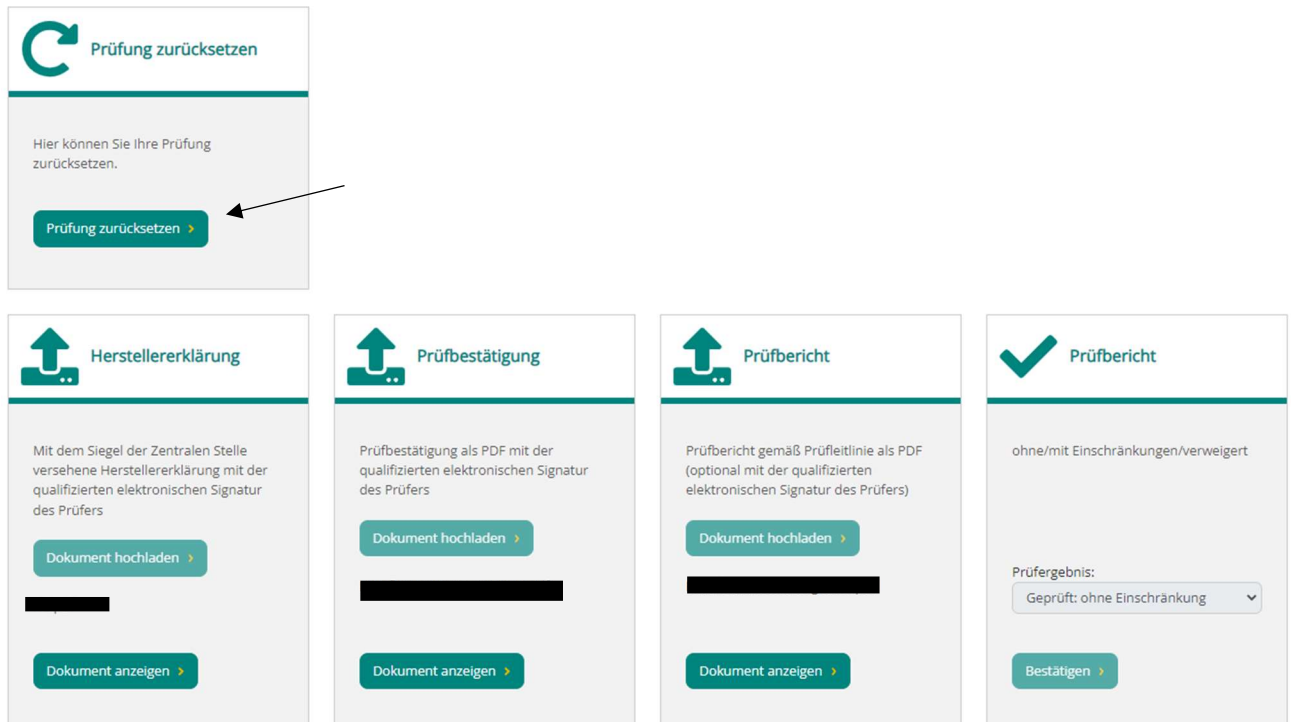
Prüfung zurücksetzen

Hier können Sie Ihre Prüfung zurücksetzen.

Prüfung zurücksetzen ›

Herstellererklärung

Mit dem Siegel der Zentralen Stelle versehene Herstellererklärung mit der qualifizierten elektronischen Signatur des Prüfers

Dokument hochladen ›

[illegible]

Dokument anzeigen ›

Prüfbestätigung

Prüfbestätigung als PDF mit der qualifizierten elektronischen Signatur des Prüfers

Dokument hochladen ›

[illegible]

Dokument anzeigen ›

Prüfbericht

Prüfbericht gemäß Prüfleitlinie als PDF (optional mit der qualifizierten elektronischen Signatur des Prüfers)

Dokument hochladen ›

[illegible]

Dokument anzeigen ›

Prüfbericht

ohne/mit Einschränkungen/verweigert

Prüfergebnis:

Geprüft: ohne Einschränkung

Bestätigen ›